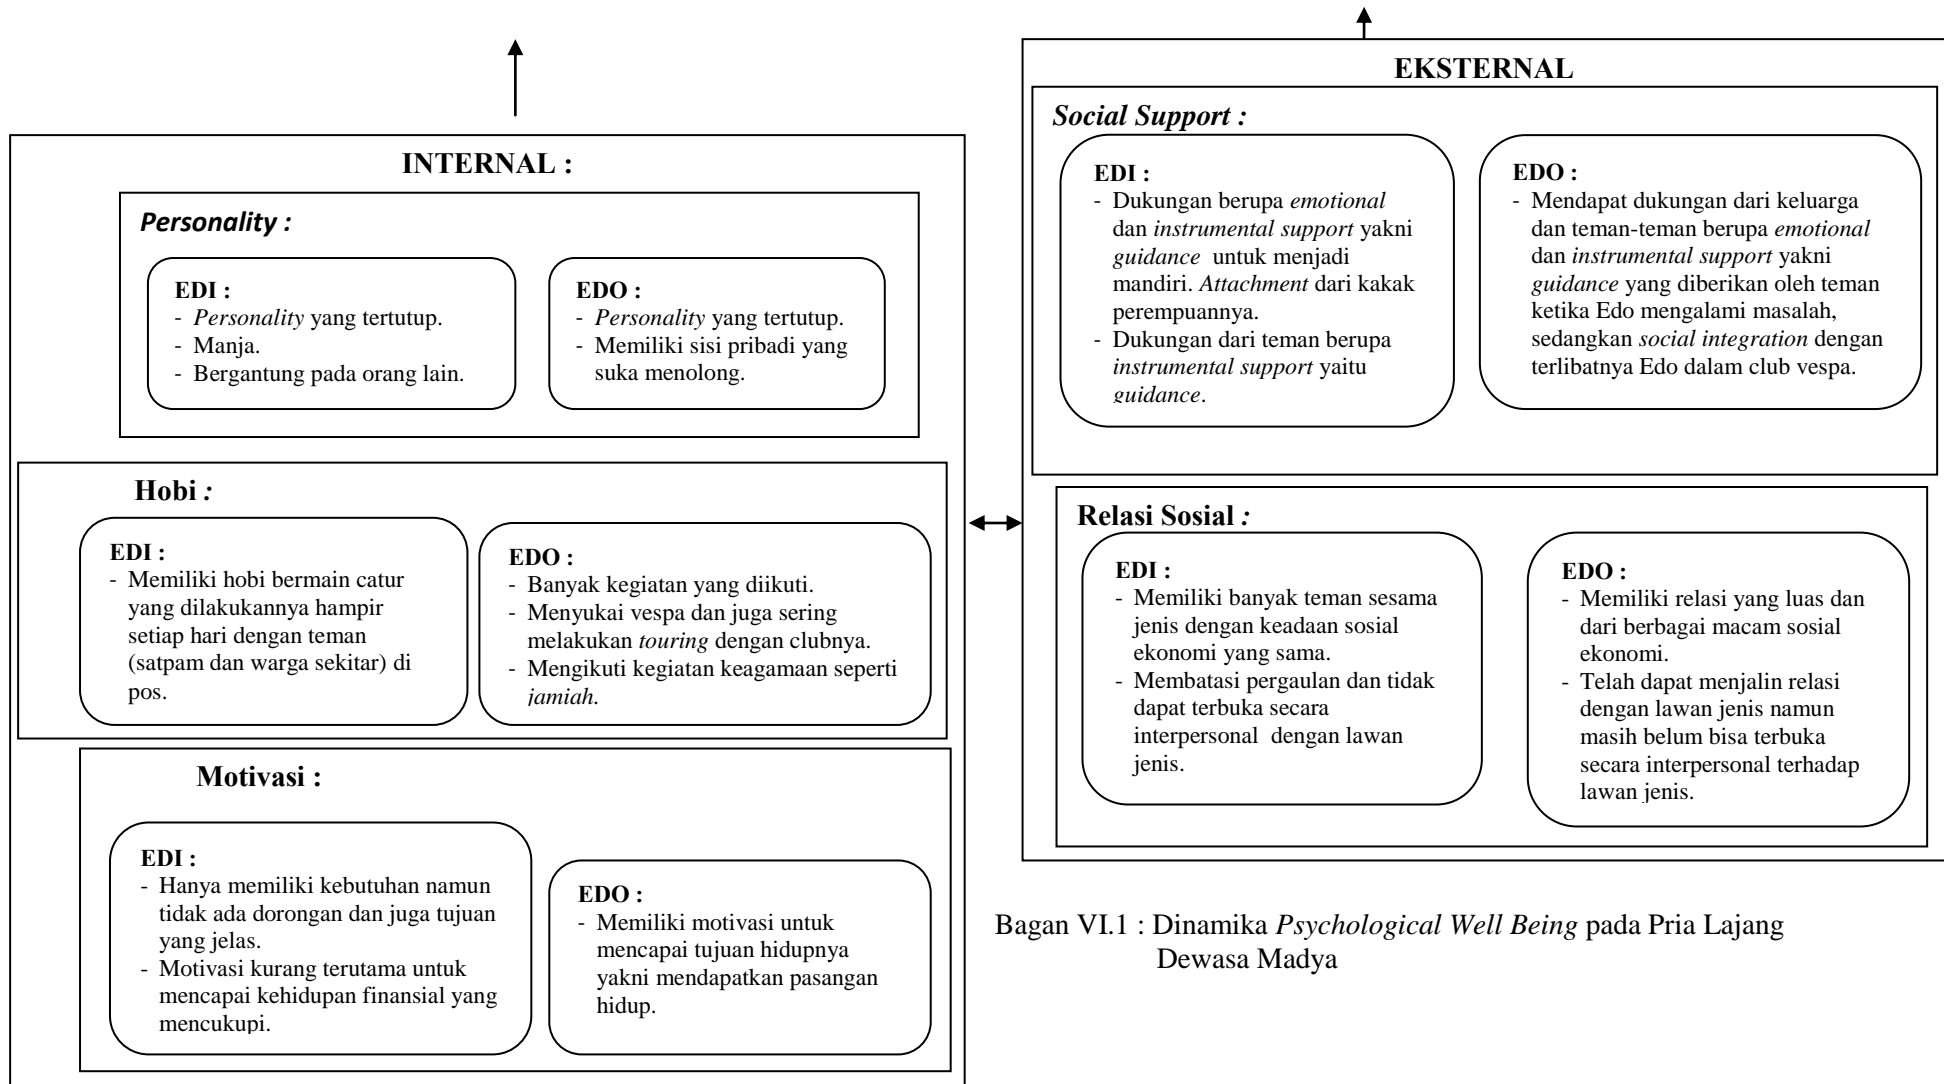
INTERNAL :

Personality :

EDI :
- Personality yang tertutup.
- Manja.
- Bergantung pada orang lain.

EDO :
- Personality yang tertutup.
- Memiliki sisi pribadi yang suka menolong.

Hobi :

EDI :
- Memiliki hobi bermain catur yang dilakukannya hampir setiap hari dengan teman (satpam dan warga sekitar) di pos.

EDO :
- Banyak kegiatan yang diikuti.
- Menyukai vespa dan juga sering melakukan touring dengan clubnya.
- Mengikuti kegiatan keagamaan seperti jamiah.

Motivasi :

EDI :
- Hanya memiliki kebutuhan namun tidak ada dorongan dan juga tujuan yang jelas.
- Motivasi kurang terutama untuk mencapai kehidupan finansial yang mencukupi.

EDO :
- Memiliki motivasi untuk mencapai tujuan hidupnya yakni mendapatkan pasangan hidup.

EKSTERNAL

Social Support :

EDI :
- Dukungan berupa emotional dan instrumental support yakni guidance untuk menjadi mandiri. Attachment dari kakak perempuannya.
- Dukungan dari teman berupa instrumental support yaitu guidance.

EDO :
- Mendapat dukungan dari keluarga dan teman-teman berupa emotional dan instrumental support yakni guidance yang diberikan oleh teman ketika Edo mengalami masalah, sedangkan social integration dengan terlibatnya Edo dalam club vespa.

Relasi Sosial :

EDI :
- Memiliki banyak teman sesama jenis dengan keadaan sosial ekonomi yang sama.
- Membatasi pergaulan dan tidak dapat terbuka secara interpersonal dengan lawan jenis.

EDO :
- Memiliki relasi yang luas dan dari berbagai macam sosial ekonomi.
- Telah dapat menjalin relasi dengan lawan jenis namun masih belum bisa terbuka secara interpersonal terhadap lawan jenis.

Bagan VI.1 : Dinamika Psychological Well Being pada Pria Lajang Dewasa Madya